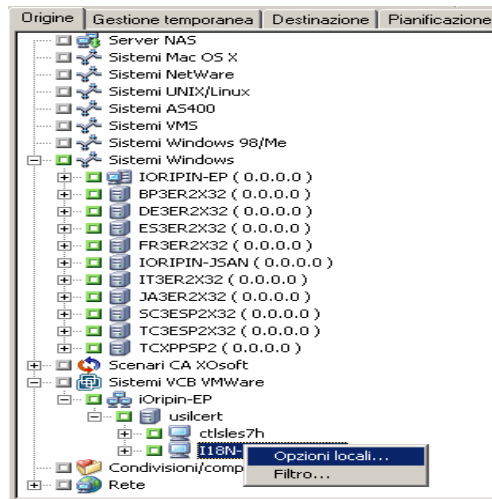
Origine | Gestione temporanea | Destinazione | Pianificazione

Server NAS
Sistemi Mac OS X
Sistemi NetWare
Sistemi UNIX/Linux
Sistemi AS400
Sistemi VMS
Sistemi Windows 98/Me
Sistemi Windows
IORIPIN-EP ( 0.0.0.0 )
BP3ER2X32 ( 0.0.0.0 )
DE3ER2X32 ( 0.0.0.0 )
ES3ER2X32 ( 0.0.0.0 )
FR3ER2X32 ( 0.0.0.0 )
IORIPIN-JSAN ( 0.0.0.0 )
IT3ER2X32 ( 0.0.0.0 )
JA3ER2X32 ( 0.0.0.0 )
SC3ESP2X32 ( 0.0.0.0 )
TC3ESP2X32 ( 0.0.0.0 )
TCXPPSP2 ( 0.0.0.0 )
Scenari CA XOsoft
Sistemi VCB VMWare
iOripin-EP
usilcert
ctlsles7h
I18N-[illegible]
Condivisioni/comp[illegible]
Rete

Opzioni locali...
Filtro...